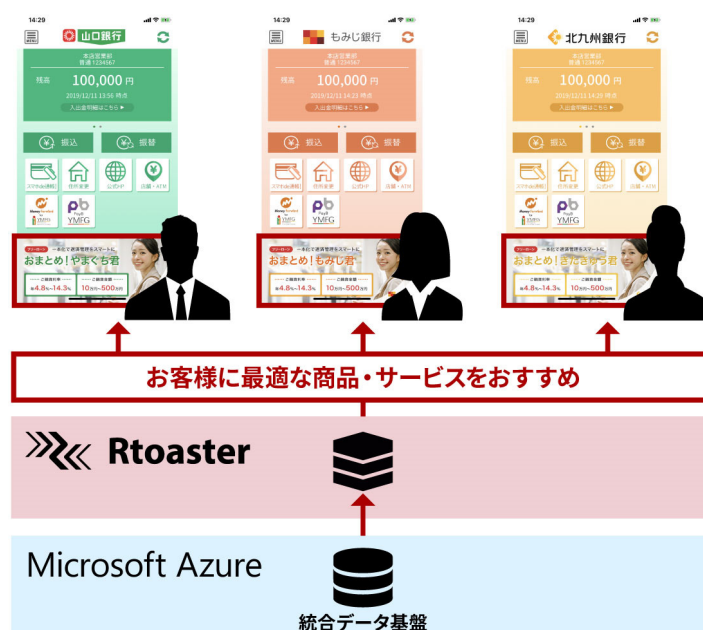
14:29

山口銀行

本店営業部
普通 1234567

残高 100,000 円

2019/12/11 13:56 時点

入出金明細はこちら ▶

振込 振替

ゴイチの(挿絵) 住所変更 公式HP 店舗・ATM

YMFG

フリーローン

一本化で返済管理をスマートに

おまとめ！やまぐち君

ご融資利率 年4.8%〜14.3%

ご融資金額 10万円〜500万円

14:29

もみじ銀行

本店営業部
普通 1234567

残高 100,000 円

2019/12/11 14:23 時点

入出金明細はこちら ▶

振込 振替

住所変更 公式HP 店舗・ATM

YMFG

フリーローン

一本化で返済管理をスマートに

おまとめ！もみじ君

ご融資利率 年4.8%〜14.3%

ご融資金額 10万円〜500万円

14:29

北九州銀行

本店営業部
普通 1234567

残高 100,000 円

2019/12/11 14:25 時点

入出金明細はこちら ▶

振込 振替

住所変更 公式HP 店舗・ATM

YMFG

フリーローン

一本化で返済管理をスマートに

おまとめ！きたきゅう君

ご融資利率 年4.8%〜14.3%

ご融資金額 10万円〜500万円

お客様に最適な商品・サービスをおすすめ

Rtoaster

Microsoft Azure

統合データ基盤